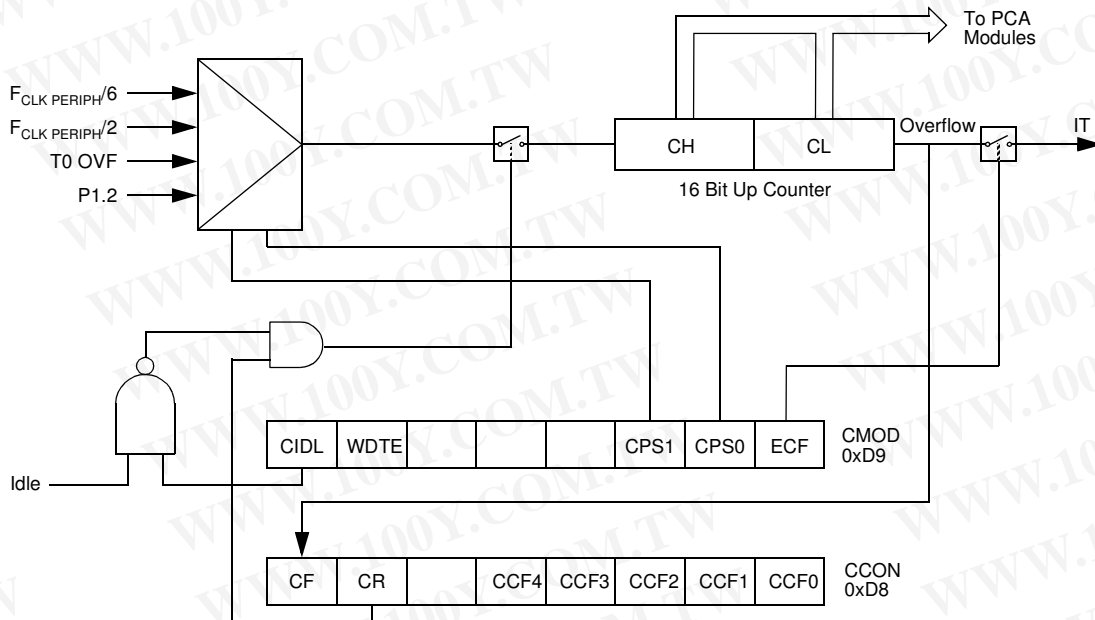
To PCA Modules

$F_{CLK\ PERIPH}/6$

$F_{CLK\ PERIPH}/2$

T0 OVF

P1.2

| CH | CL |
|---|---|

Overflow

IT

16 Bit Up Counter

Idle

| CIDL | WDTE | | | | CPS1 | CPS0 | ECF |
|---|---|---|---|---|---|---|---|

CMOD
0xD9

| CF | CR | | CCF4 | CCF3 | CCF2 | CCF1 | CCF0 |
|---|---|---|---|---|---|---|---|

CCON
0xD8

WWW.100Y.COM.TW